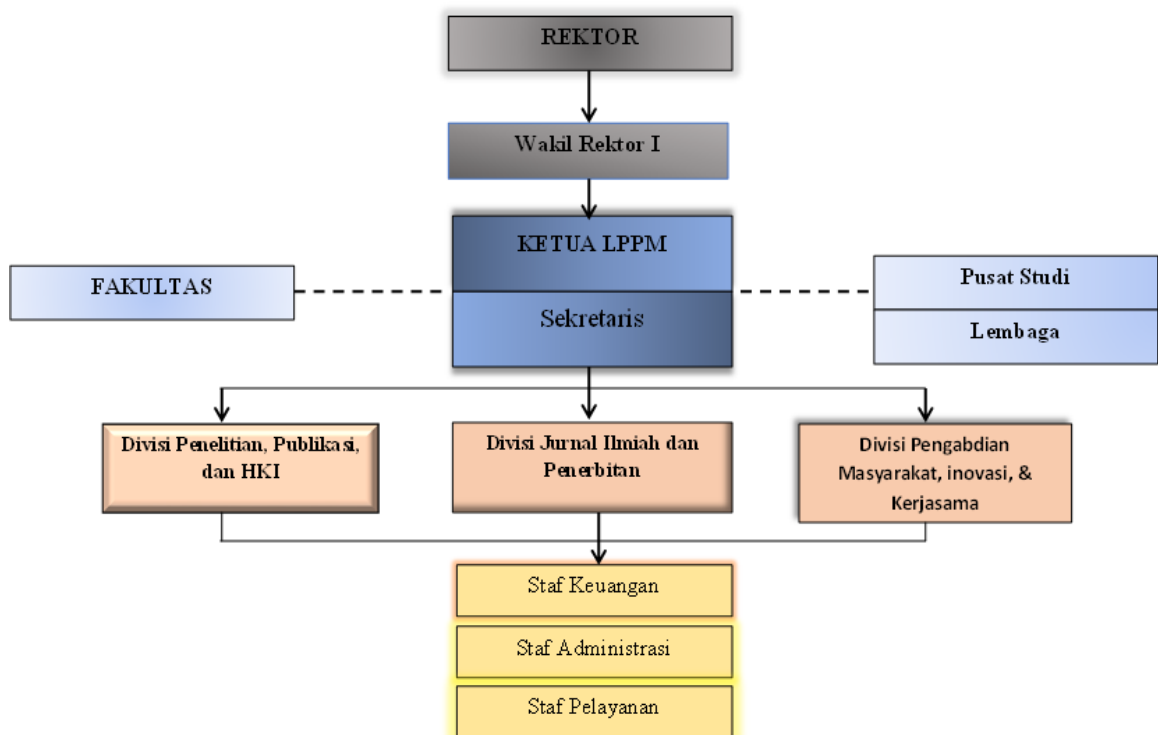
REKTOR

Wakil Rektor I

KETUA LPPM

Sekretaris

FAKULTAS

Pusat Studi

Lembaga

Divisi Penelitian, Publikasi, dan HKI

Divisi Jurnal Ilmiah dan Penerbitan

Divisi Pengabdian Masyarakat, inovasi, & Kerjasama

Staf Keuangan

Staf Administrasi

Staf Pelayanan